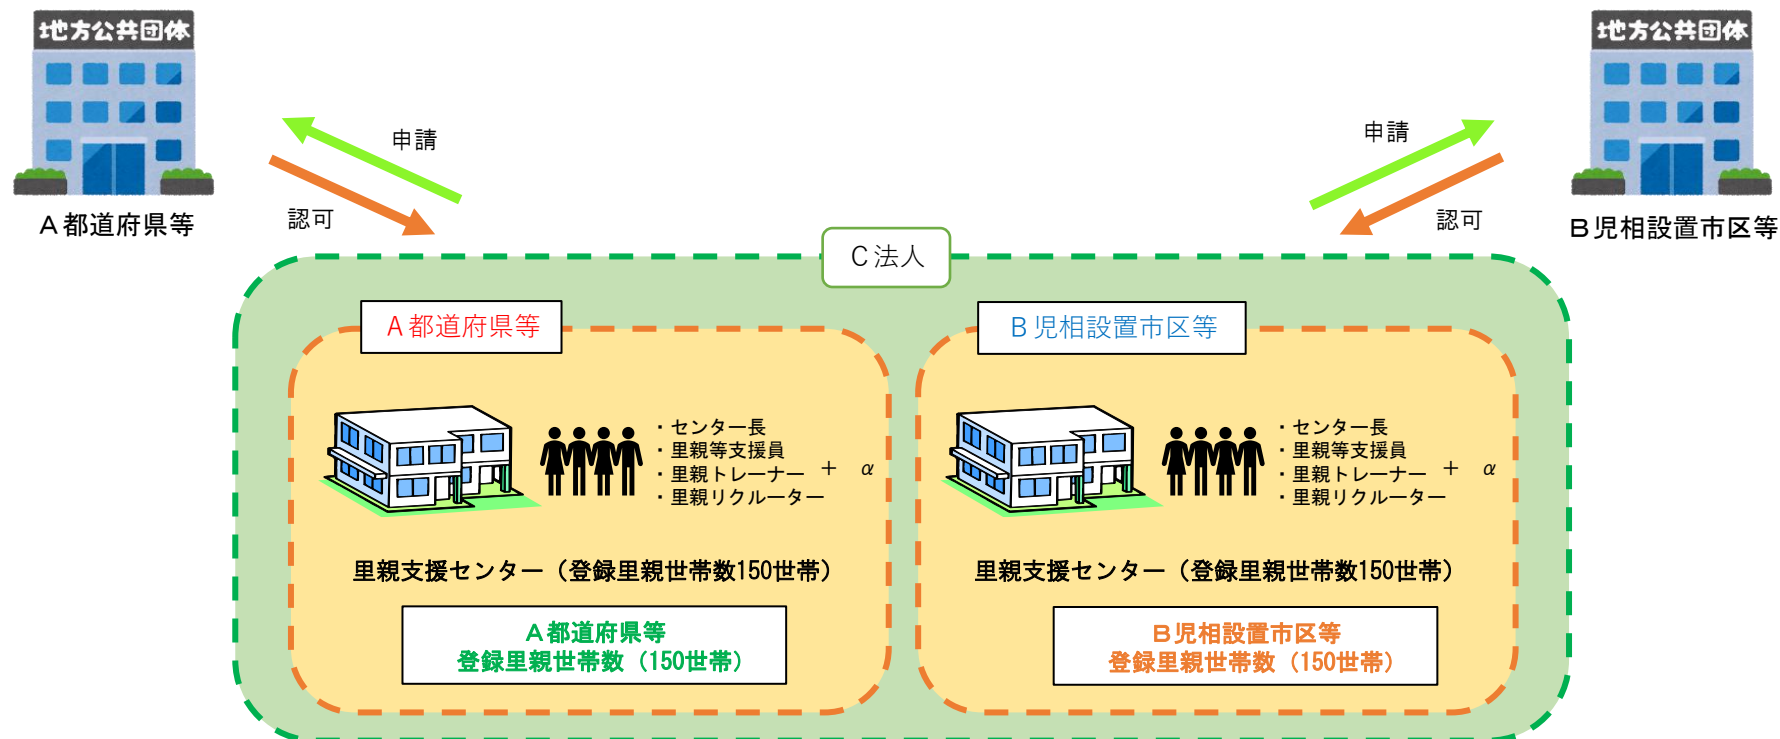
地方公共団体

A 都道府県等

申請

認可

地方公共団体

B 児相設置市区等

申請

認可

C 法人

A 都道府県等

・センター長
・里親等支援員
・里親トレーナー ＋ $\alpha$
・里親リクルーター

里親支援センター（登録里親世帯数150世帯）

A 都道府県等
登録里親世帯数（150世帯）

B 児相設置市区等

・センター長
・里親等支援員
・里親トレーナー ＋ $\alpha$
・里親リクルーター

里親支援センター（登録里親世帯数150世帯）

B 児相設置市区等
登録里親世帯数（150世帯）